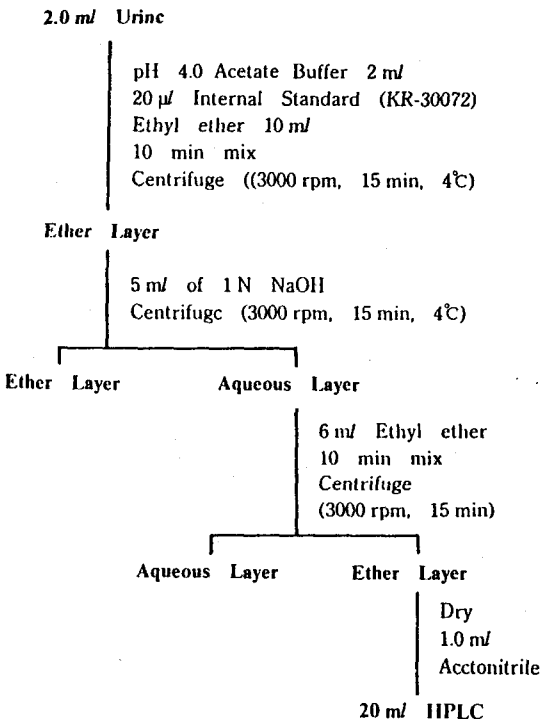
2.0 *ml* Urinc

pH 4.0 Acetate Buffer 2 *ml*
20 μ*l* Internal Standard (KR-30072)
Ethyl ether 10 *ml*
10 min mix
Centrifuge ((3000 rpm, 15 min, 4℃)

Ether Layer

5 *ml* of 1 N NaOH
Centrifugc (3000 rpm, 15 min, 4℃)

Ether Layer

Aqueous Layer

6 *ml* Ethyl ether
10 min mix
Centrifuge
(3000 rpm, 15 min)

Aqueous Layer

Ether Layer

Dry
1.0 *ml*
Acctonitrile

20 *ml* HPLC